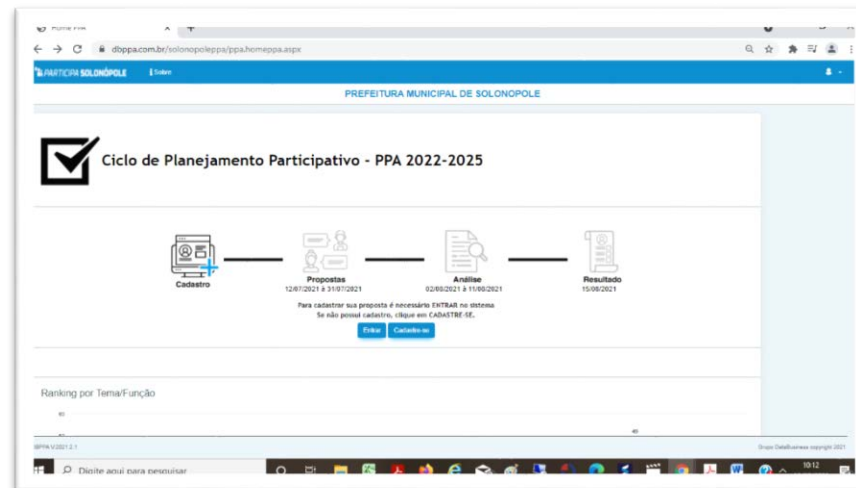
Home PPA
dbppa.com.br/solonopoleppa/ppa.homeppa.aspx
PARTICIPA SOLONÓPOLE Sobre
PREFEITURA MUNICIPAL DE SOLONOPOLE

Ciclo de Planejamento Participativo - PPA 2022-2025

Cadastro
Propostas
12/07/2021 à 31/07/2021
Análise
02/08/2021 à 11/08/2021
Resultado
15/08/2021

Para cadastrar sua proposta é necessário ENTRAR no sistema
Se não possui cadastro, clique em CADASTRE-SE.
Entrar Cadastre-se

Ranking por Tema/Função
60
40
BPPA V.2021.2.1
Grupo DataBusiness copyright 2021
Digite aqui para pesquisar
10:12